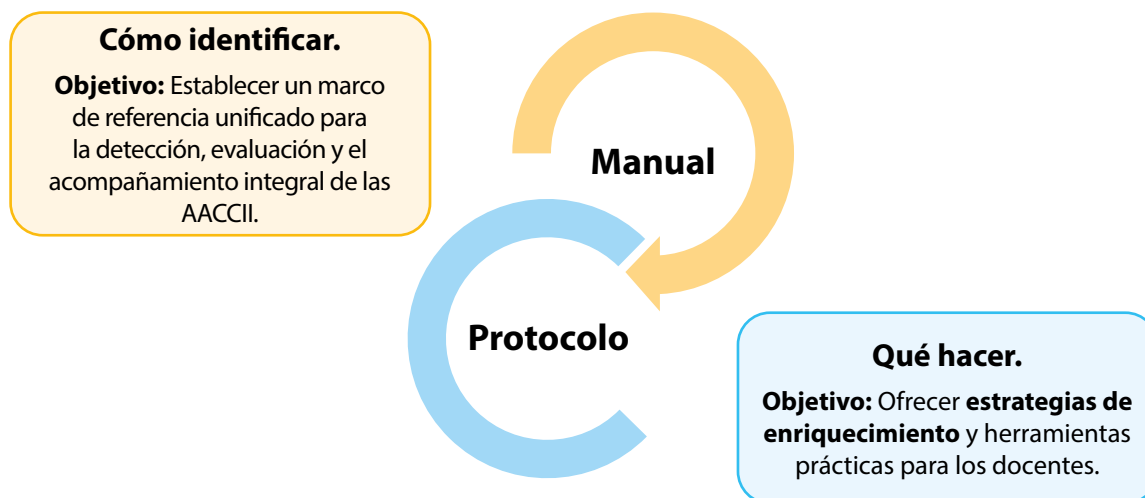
Cómo identificar.

Objetivo: Establecer un marco de referencia unificado para la detección, evaluación y el acompañamiento integral de las AACCII.

Manual

Protocolo

Qué hacer.

Objetivo: Ofrecer estrategias de enriquecimiento y herramientas prácticas para los docentes.